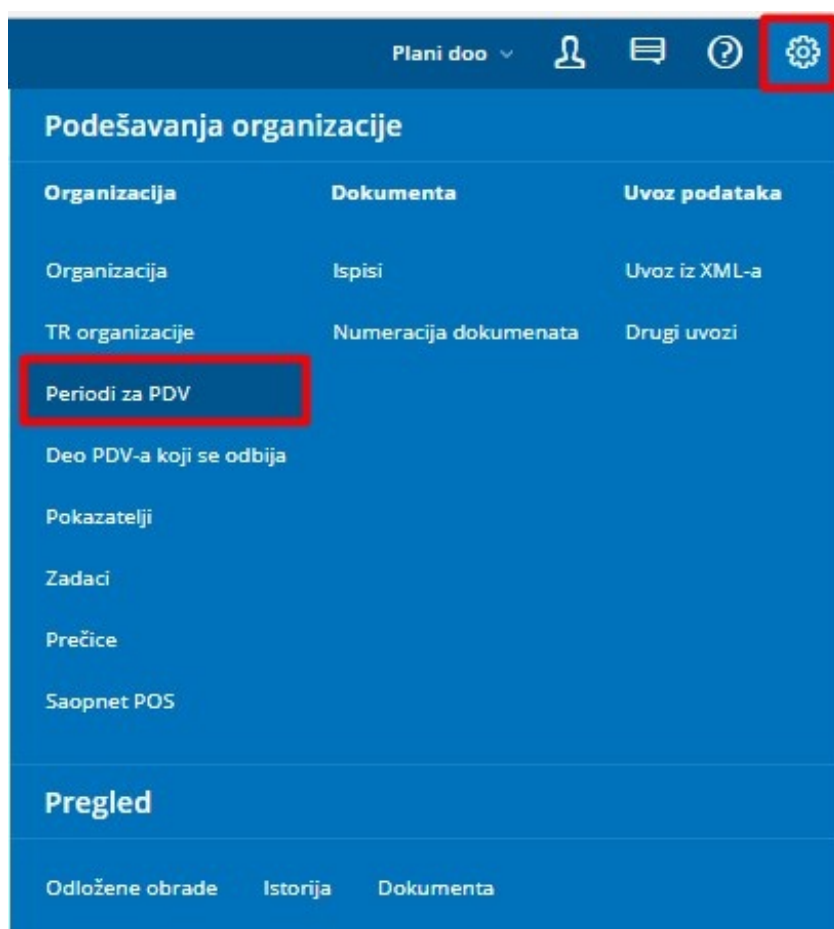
Plani doo

Podešavanja organizacije

Organizacija

Organizacija

TR organizacije

Periodi za PDV

Deo PDV-a koji se odbija

Pokazatelji

Zadaci

Prečice

Saopnet POS

Dokumenta

Ispisi

Numeracija dokumenata

Uvoz podataka

Uvoz iz XML-a

Drugi uvozi

Pregled

Odložene obrade Istorija Dokumenta